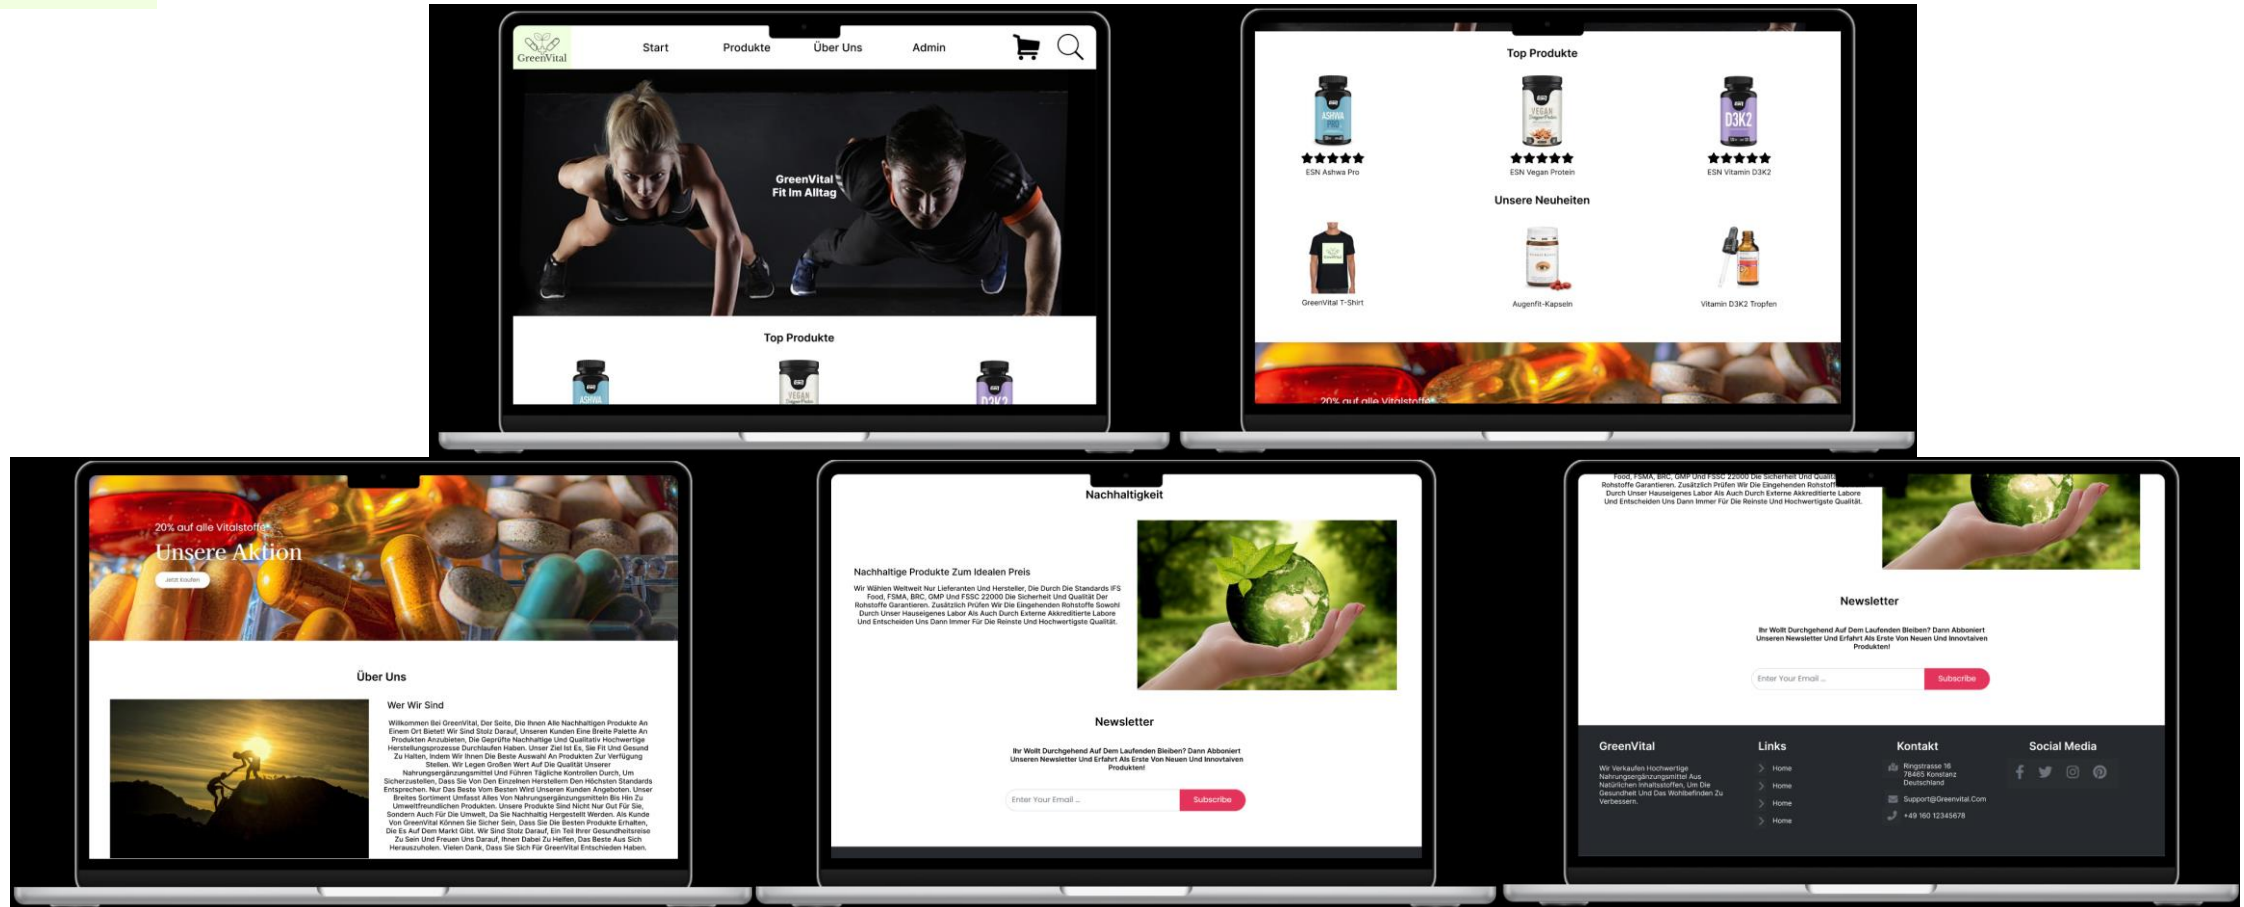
GreenVital

Start Produkte Über Uns Admin

GreenVital
Fit Im Alltag

Top Produkte

ASHWA

VEGAN

D3K2

Top Produkte

ESN Ashwa Pro

ESN Vegan Protein

ESN Vitamin D3K2

Unsere Neuheiten

GreenVital T-Shirt

Augenfit-Kapseln

Vitamin D3K2 Tropfen

20% auf alle Vitalstoffe

20% auf alle Vitalstoffe
Unsere Aktion
Jetzt kaufen

Über Uns

Wer Wir Sind

Willkommen Bei GreenVital, Der Seite, Die Ihnen Alle Nachhaltigen Produkte An Einem Ort Bietet! Wir Sind Stolz Darauf, Unseren Kunden Eine Breite Palette An Produkten Anzubieten, Die Geprüfte Nachhaltige Und Qualitativ Hochwertige Herstellungsprozesse Durchlaufen Haben. Unser Ziel Ist Es, Sie Fit Und Gesund Zu Halten, Indem Wir Ihnen Die Beste Auswahl An Produkten Zur Verfügung Stellen. Wir Legen Großen Wert Auf Die Qualität Unserer Nahrungsergänzungsmittel Und Führen Tägliche Kontrollen Durch, Um Sicherzustellen, Dass Sie Von Den Einzelnen Herstellern Den Höchsten Standards Entsprechen. Nur Das Beste Vom Besten Wird Unseren Kunden Angeboten. Unser Breites Sortiment Umfasst Alles Von Nahrungsergänzungsmitteln Bis Hin Zu Umweltfreundlichen Produkten. Unsere Produkte Sind Nicht Nur Gut Für Sie, Sondern Auch Für Die Umwelt, Da Sie Nachhaltig Hergestellt Werden. Als Kunde Von GreenVital Können Sie Sicher Sein, Dass Sie Die Besten Produkte Erhalten, Die Es Auf Dem Markt Gibt. Wir Sind Stolz Darauf, Ein Teil Ihrer Gesundheitsreise Zu Sein Und Freuen Uns Darauf, Ihnen Dabei Zu Helfen, Das Beste Aus Sich Herauszuholen. Vielen Dank, Dass Sie Sich Für GreenVital Entschieden Haben.

Nachhaltigkeit

Nachhaltige Produkte Zum Idealen Preis

Wir Wählen Weltweit Nur Lieferanten Und Hersteller, Die Durch Die Standards IFS Food, FSMA, BRC, GMP Und FSSC 22000 Die Sicherheit Und Qualität Der Rohstoffe Garantieren. Zusätzlich Prüfen Wir Die Eingehenden Rohstoffe Sowohl Durch Unser Hauseigenes Labor Als Auch Durch Externe Akkreditierte Labore Und Entscheiden Uns Dann Immer Für Die Reinste Und Hochwertigste Qualität.

Newsletter

Ihr Wollt Durchgehend Auf Dem Laufenden Bleiben? Dann Abboniert Unseren Newsletter Und Erfahrt Als Erste Von Neuen Und Innovtaiven Produkten!

Enter Your Email ...
Subscribe

Food, FSMA, BRC, GMP Und FSSC 22000 Die Sicherheit Und Qualität Der Rohstoffe Garantieren. Zusätzlich Prüfen Wir Die Eingehenden Rohstoffe Sowohl Durch Unser Hauseigenes Labor Als Auch Durch Externe Akkreditierte Labore Und Entscheiden Uns Dann Immer Für Die Reinste Und Hochwertigste Qualität.

Newsletter

Ihr Wollt Durchgehend Auf Dem Laufenden Bleiben? Dann Abboniert Unseren Newsletter Und Erfahrt Als Erste Von Neuen Und Innovtaiven Produkten!

Enter Your Email ...
Subscribe

GreenVital
Wir Verkaufen Hochwertige Nahrungsergänzungsmittel Aus Natürlichen Inhaltsstoffen, Um Die Gesundheit Und Das Wohlbefinden Zu Verbessern.

Links
Home
Home
Home
Home

Kontakt
Ringstrasse 16
78465 Konstanz
Deutschland
Support@Greenvital.Com
+49 160 12345678

Social Media